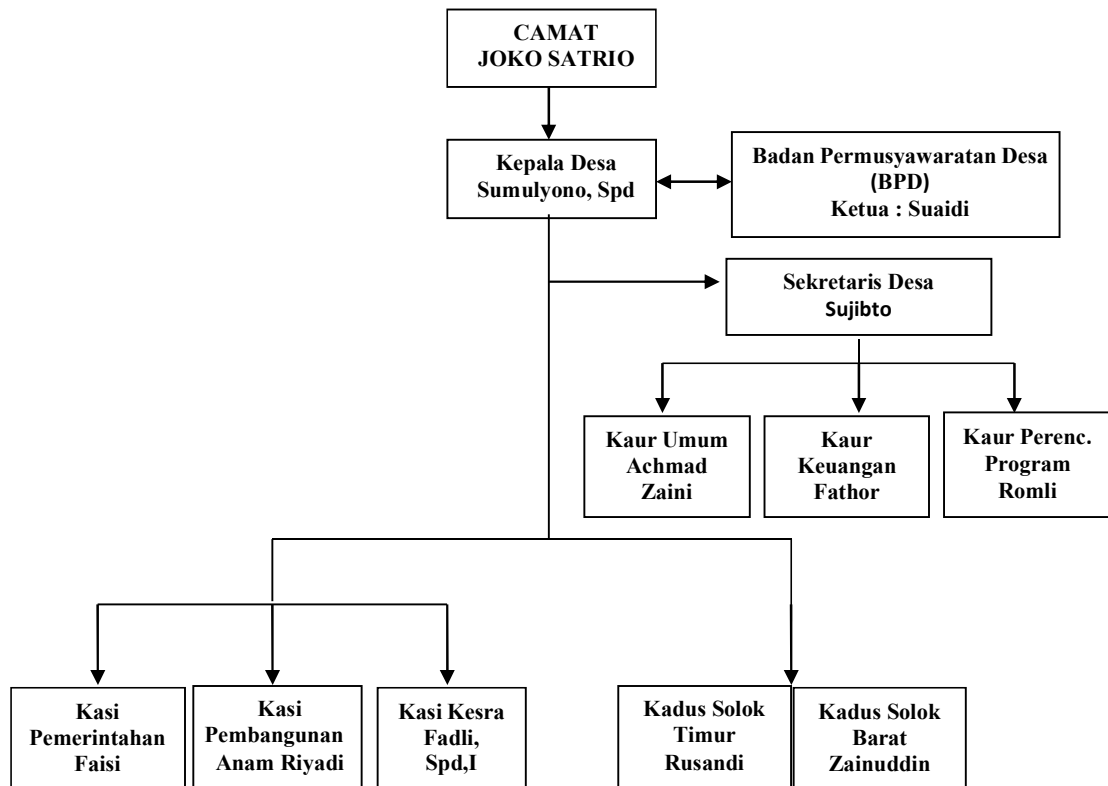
CAMAT
JOKO SATRIO

Kepala Desa
Sumulyono, Spd

Badan Permusyawaratan Desa
(BPD)
Ketua : Suaidi

Sekretaris Desa
Sujibto

Kaur Umum
Achmad
Zaini

Kaur
Keuangan
Fathor

Kaur Perenc.
Program
Romli

Kasi
Pemerintahan
Faisi

Kasi
Pembangunan
Anam Riyadi

Kasi Kesra
Fadli,
Spd,I

Kadus Solok
Timur
Rusandi

Kadus Solok
Barat
Zainuddin